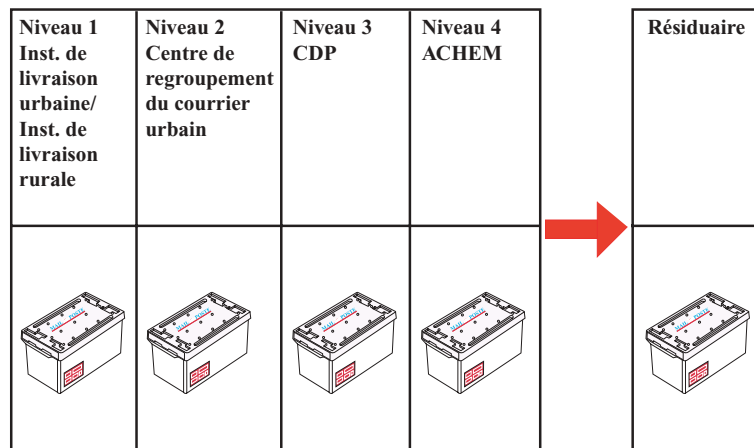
| Niveau 1 Inst. de livraison urbaine/ Inst. de livraison rurale | Niveau 2 Centre de regroupement du courrier urbain | Niveau 3 CDP | Niveau 4 ACHEM | | Résiduaire |
|---|---|---|---|---|---|
| | | | | | |